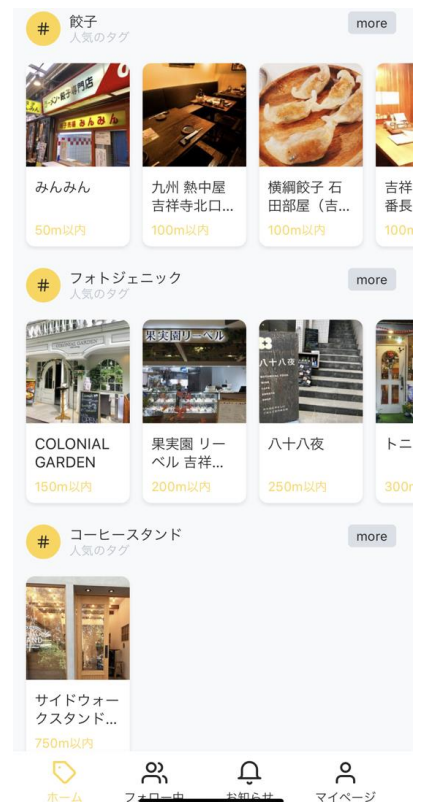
#
餃子
人気のタグ
more

ラーメン・餃子専門店
みんみん

みんみん
50m以内

九州 熱中屋 吉祥寺北口...
100m以内

横綱餃子 石田部屋（吉...
100m以内

吉祥 番長
100m

#
フォトジェニック
人気のタグ
more

COLONIAL GARDEN
150m以内

果実園リーベル

果実園 リーベル 吉祥...
200m以内

八十八夜

八十八夜
250m以内

トニ
300m

#
コーヒースタンド
人気のタグ
more

サイドウォークスタンド...
750m以内

ホーム
フォロー中
お知らせ
マイページ